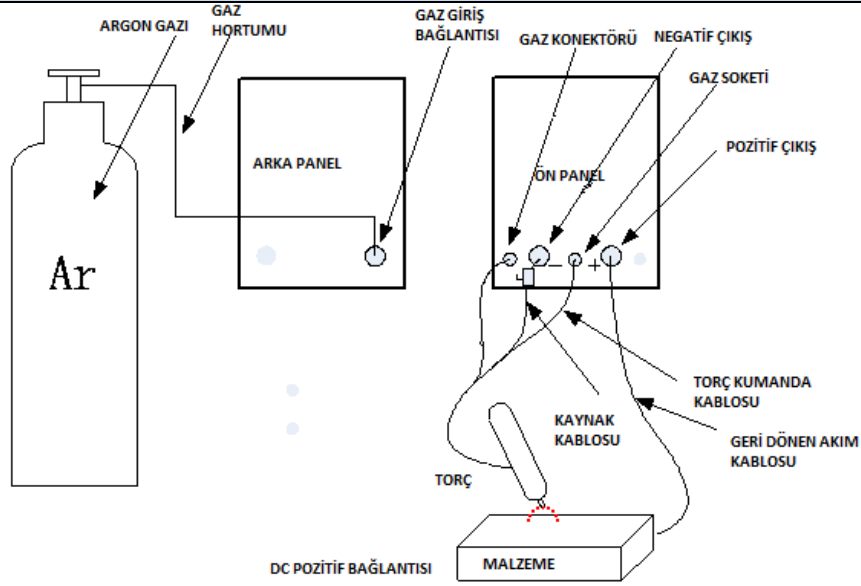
ARGON GAZI

GAZ HORTUMU

GAZ GİRİŞ BAĞLANTISI

GAZ KONEKTÖRÜ

NEGATİF ÇIKIŞ

GAZ SOKETİ

POZİTİF ÇIKIŞ

ARKA PANEL

ÖN PANEL

Ar

–

+

TORÇ KUMANDA KABLOSU

KAYNAK KABLOSU

GERİ DÖNEN AKIM KABLOSU

TORÇ

MALZEME

DC POZİTİF BAĞLANTISI